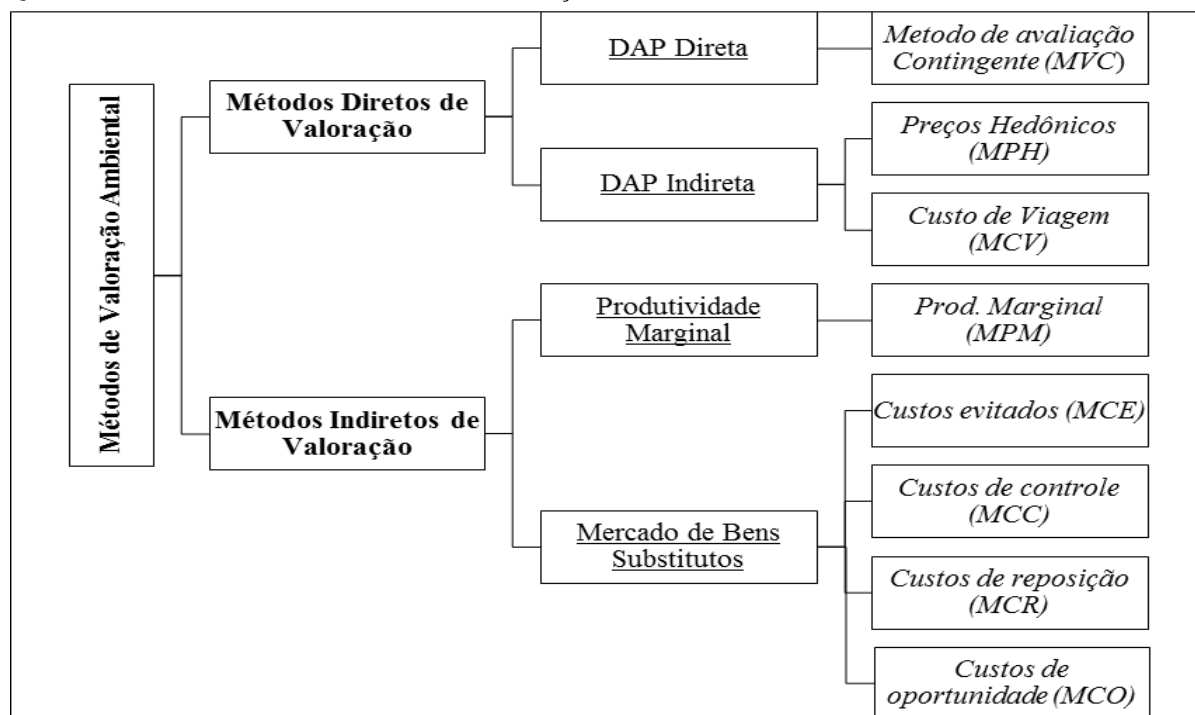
Métodos de Valoração Ambiental

Métodos Diretos de Valoração

DAP Direta

Metodo de avaliação Contingente (MVC)

DAP Indireta

Preços Hedônicos (MPH)

Custo de Viagem (MCV)

Métodos Indiretos de Valoração

Produtividade Marginal

Prod. Marginal (MPM)

Mercado de Bens Substitutos

Custos evitados (MCE)

Custos de controle (MCC)

Custos de reposição (MCR)

Custos de oportunidade (MCO)